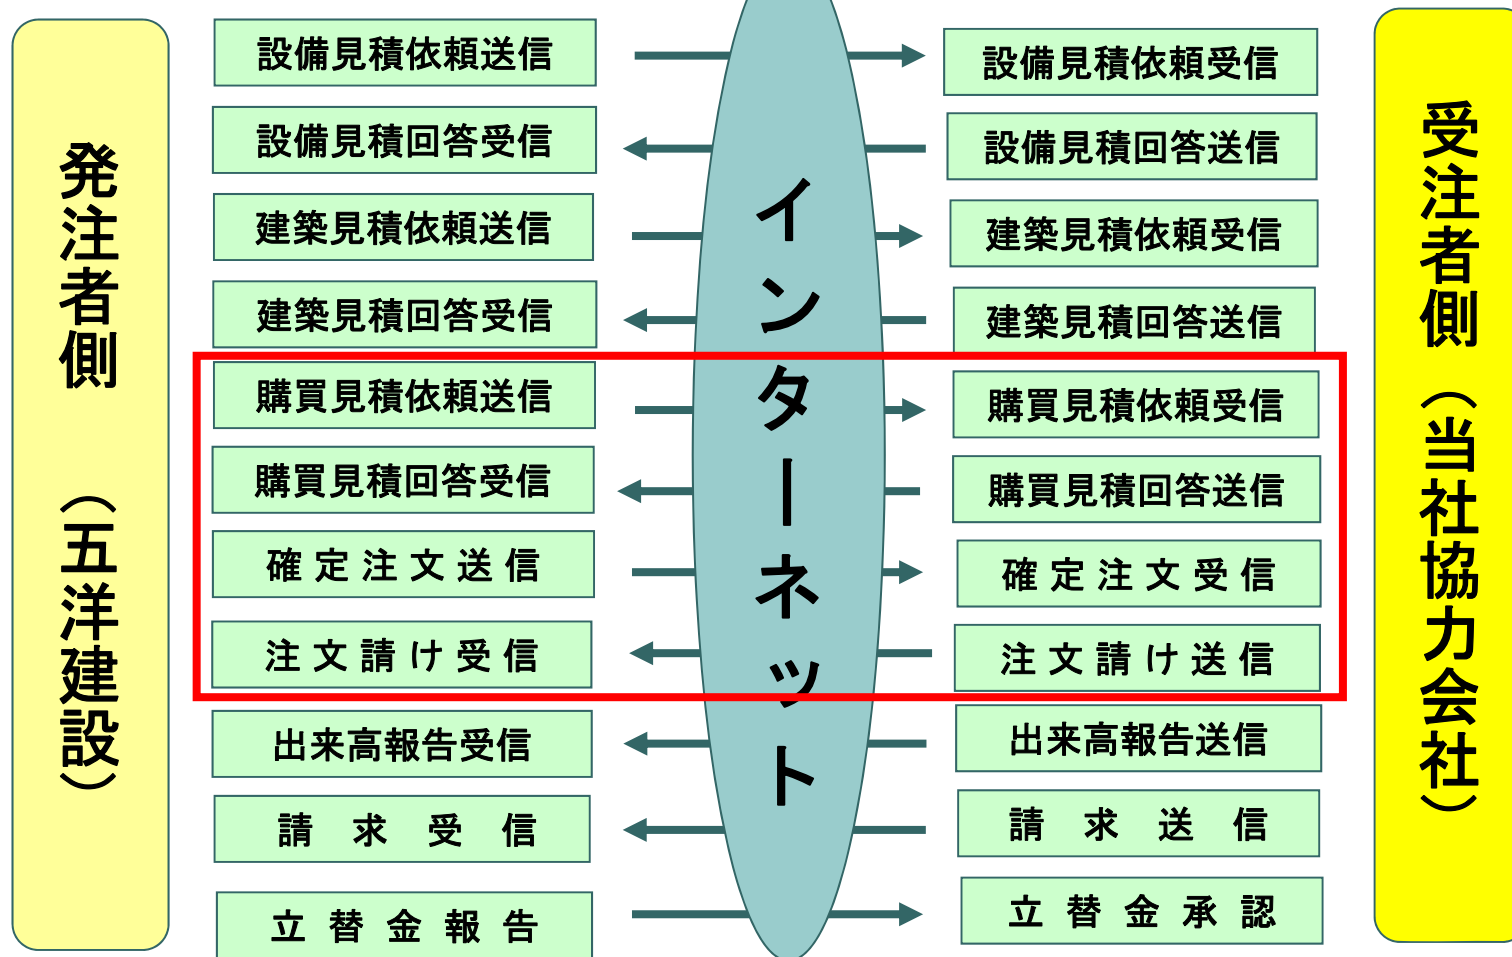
発注者側（五洋建設）

設備見積依頼送信
設備見積回答受信
建築見積依頼送信
建築見積回答受信
購買見積依頼送信
購買見積回答受信
確定注文送信
注文請け受信
出来高報告受信
請求受信
立替金報告

インターネット

設備見積依頼受信
設備見積回答送信
建築見積依頼受信
建築見積回答送信
購買見積依頼受信
購買見積回答送信
確定注文受信
注文請け送信
出来高報告送信
請求送信
立替金承認

受注者側（当社協力会社）